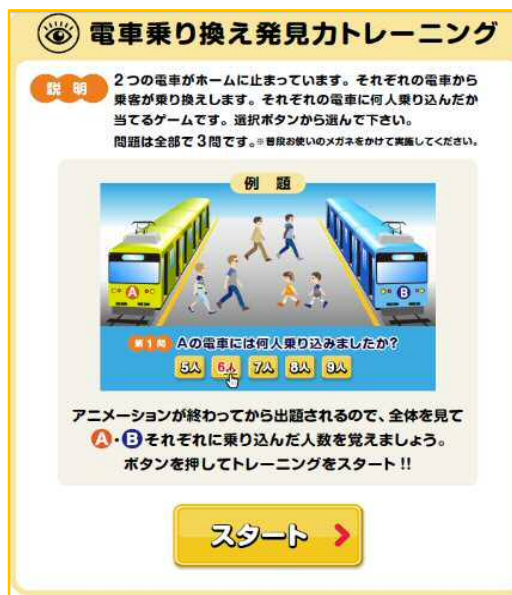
電車乗り換え発見力トレーニング

説明 2つの電車がホームに止まっています。それぞれの電車から乗客が乗り換えします。それぞれの電車に何人乗り込んだか当てるゲームです。選択ボタンから選んで下さい。
問題は全部で3問です。※普段お使いのメガネをかけて実施してください。

例題

A B

第1問 Aの電車には何人乗り込みましたか?
5人 6人 7人 8人 9人

アニメーションが終わってから出題されるので、全体を見て A・B それぞれに乗り込んだ人数を覚えましょう。
ボタンを押してトレーニングをスタート!!

スタート